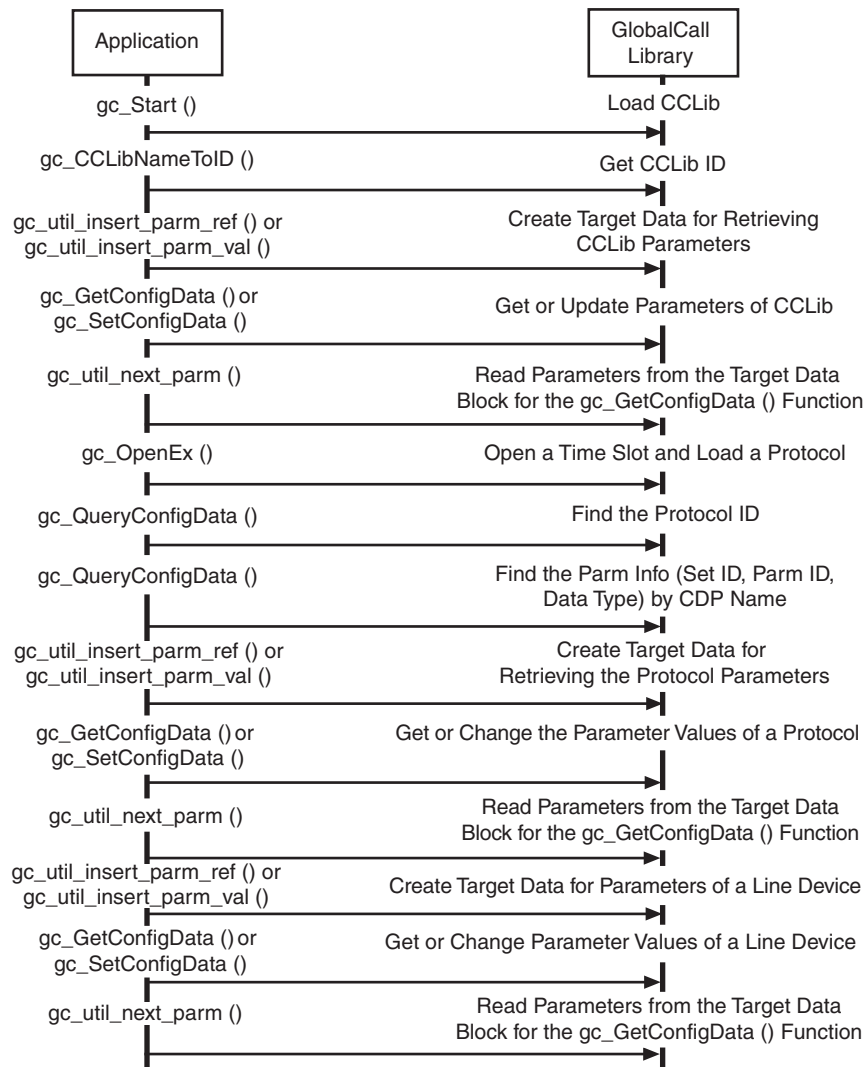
Application

GlobalCall Library

gc_Start ()
Load CCLib

gc_CCLibNameToID ()
Get CCLib ID

gc_util_insert_parm_ref () or gc_util_insert_parm_val ()
Create Target Data for Retrieving CCLib Parameters

gc_GetConfigData () or gc_SetConfigData ()
Get or Update Parameters of CCLib

gc_util_next_parm ()
Read Parameters from the Target Data Block for the gc_GetConfigData () Function

gc_OpenEx ()
Open a Time Slot and Load a Protocol

gc_QueryConfigData ()
Find the Protocol ID

gc_QueryConfigData ()
Find the Parm Info (Set ID, Parm ID, Data Type) by CDP Name

gc_util_insert_parm_ref () or gc_util_insert_parm_val ()
Create Target Data for Retrieving the Protocol Parameters

gc_GetConfigData () or gc_SetConfigData ()
Get or Change the Parameter Values of a Protocol

gc_util_next_parm ()
Read Parameters from the Target Data Block for the gc_GetConfigData () Function

gc_util_insert_parm_ref () or gc_util_insert_parm_val ()
Create Target Data for Parameters of a Line Device

gc_GetConfigData () or gc_SetConfigData ()
Get or Change Parameter Values of a Line Device

gc_util_next_parm ()
Read Parameters from the Target Data Block for the gc_GetConfigData () Function